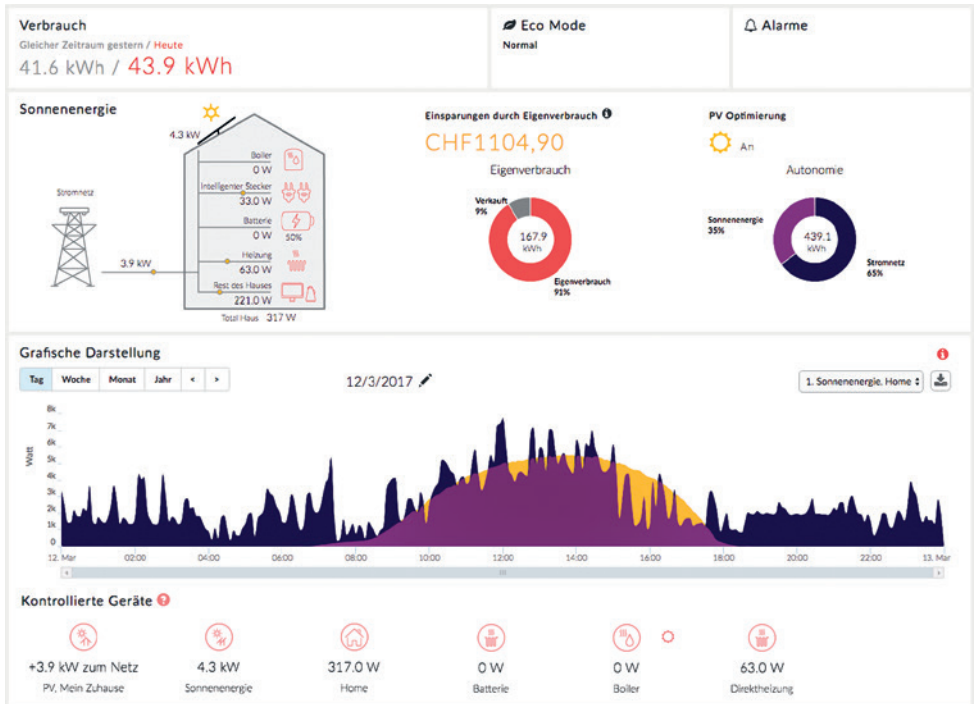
Verbrauch
Gleicher Zeitraum gestern / Heute
41.6 kWh / 43.9 kWh

Eco Mode
Normal

Alarme

Sonnenenergie

4.3 kW
Stromnetz
3.9 kW
Boiler
0 W
Intelligenter Stecker
33.0 W
Batterie
0 W
50%
Heizung
63.0 W
Rest des Hauses
221.0 W
Total Haus 317 W

Einsparungen durch Eigenverbrauch
CHF1104,90
Eigenverbrauch
Verkauft 9%
167.9 kWh
Eigenverbrauch 91%

PV Optimierung
An
Autonomie
Sonnenenergie 35%
439.1 kWh
Stromnetz 65%

Grafische Darstellung
Tag Woche Monat Jahr < >
12/3/2017
1. Sonnenenergie. Home

Watt
8k 7k 6k 5k 4k 3k 2k 1k 0
12. Mar 02:00 04:00 06:00 08:00 10:00 12:00 14:00 16:00 18:00 20:00 22:00 13. Mar

Kontrollierte Geräte

+3.9 kW zum Netz
PV, Mein Zuhause
4.3 kW
Sonnenenergie
317.0 W
Home
0 W
Batterie
0 W
Boiler
63.0 W
Direktheizung